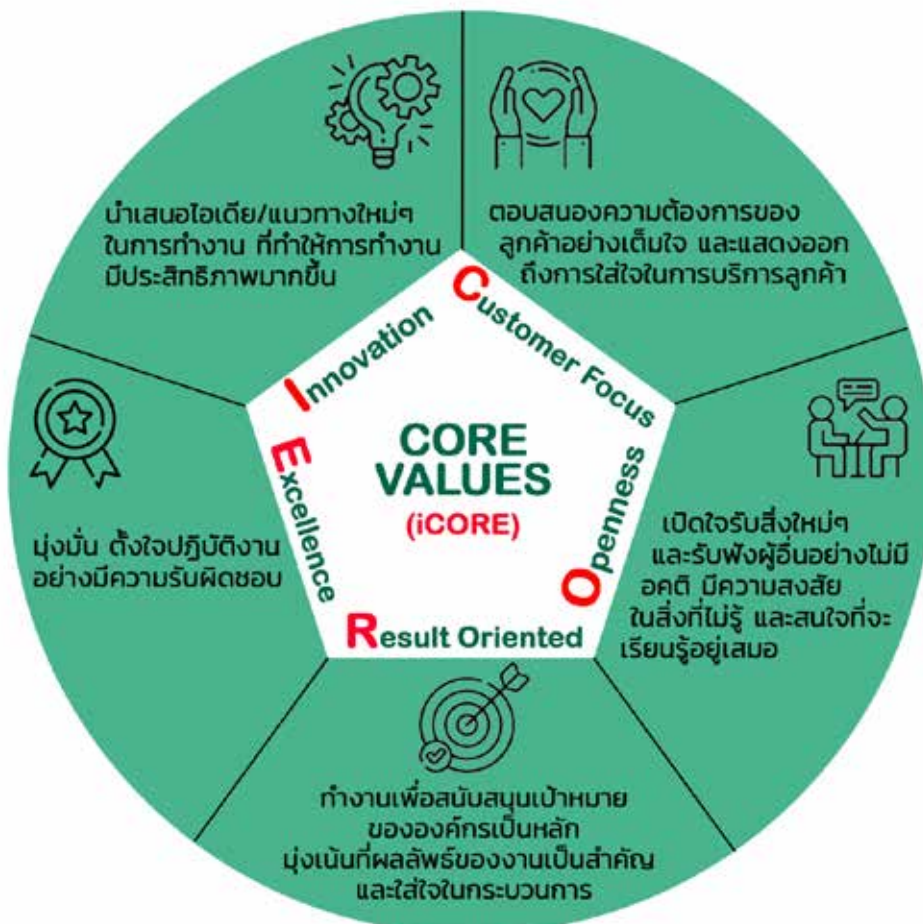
นำเสนอไอเดีย/แนวทางใหม่ๆ ในการทำงาน ที่ทำให้การทำงานมีประสิทธิภาพมากขึ้น

ตอบสนองความต้องการของลูกค้าอย่างเต็มใจ และแสดงออกถึงการใส่ใจในการบริการลูกค้า

Innovation

Customer Focus

CORE VALUES

(iCORE)

Excellence

Openness

Result Oriented

มุ่งมั่น ตั้งใจปฏิบัติงานอย่างมีความรับผิดชอบ

เปิดใจรับสิ่งใหม่ๆ และรับฟังผู้อื่นอย่างไม่มีอคติ มีความสงสัยในสิ่งที่ไม่รู้ และสนใจที่จะเรียนรู้อยู่เสมอ

ทำงานเพื่อสนับสนุนเป้าหมายขององค์กรเป็นหลัก มุ่งเน้นที่ผลลัพธ์ของงานเป็นสำคัญ และใส่ใจในกระบวนการ